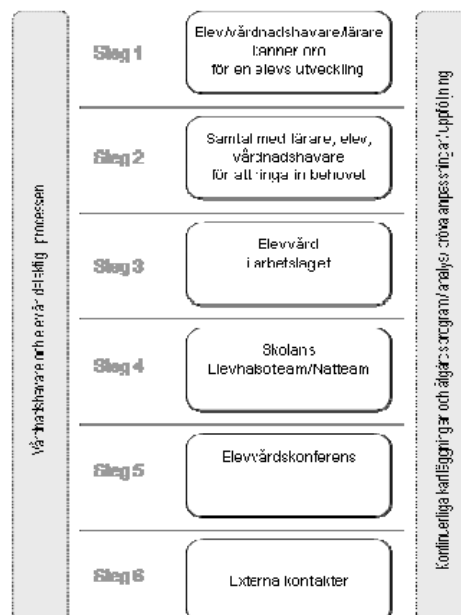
Vårdnadshavare inbjuds att delta i processen

Steg 1
Elev/vårdnadshavare/lärare känner oro för en elevs utveckling

Steg 2
Samtal med lärare, elev, vårdnadshavare för att ringa in behovet

Steg 3
Elevvård i arbetslaget

Steg 4
Skolans Elevhälsoteam/Nätteam

Steg 5
Elevvårdskonferens

Steg 6
Externa kontakter

Kontinuerliga kartläggningar och åtgärdsprogram/analys/ åtgärdsanpassningar/uppföljning